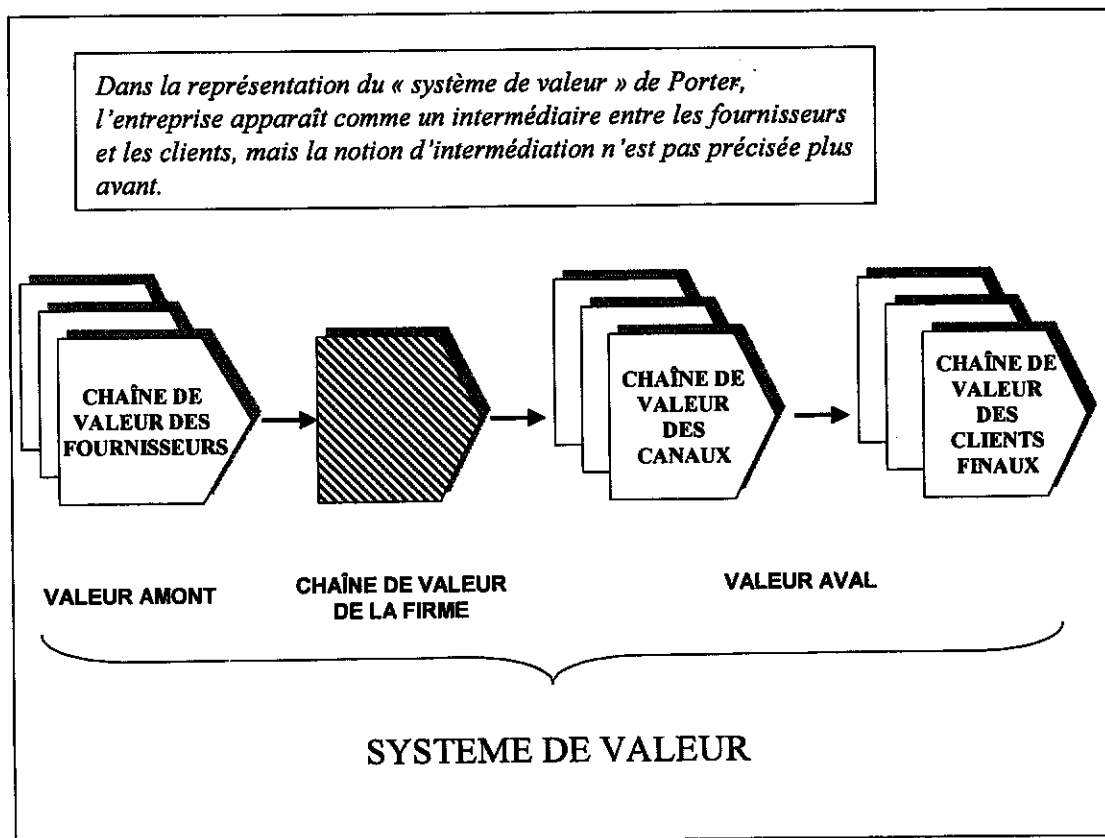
Dans la représentation du « système de valeur » de Porter, l'entreprise apparaît comme un intermédiaire entre les fournisseurs et les clients, mais la notion d'intermédiation n'est pas précisée plus avant.

CHAÎNE DE VALEUR DES FOURNISSEURS

CHAÎNE DE VALEUR DES CANAUX

CHAÎNE DE VALEUR DES CLIENTS FINAUX

VALEUR AMONT

CHAÎNE DE VALEUR DE LA FIRME

VALEUR AVAL

SYSTEME DE VALEUR